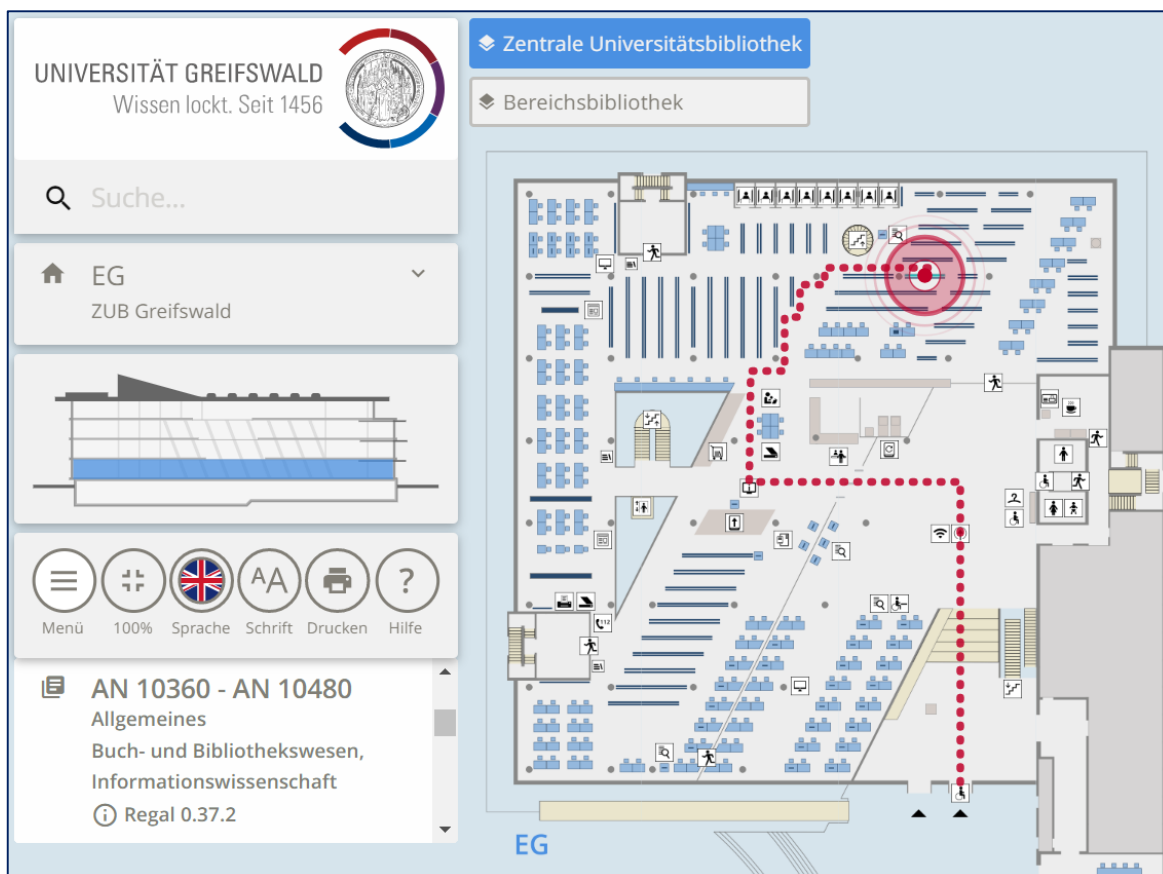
UNIVERSITÄT GREIFSWALD
Wissen lockt. Seit 1456

Suche...

EG
ZUB Greifswald

Menü 100% Sprache Schrift Drucken Hilfe

AN 10360 - AN 10480
Allgemeines
Buch- und Bibliothekswesen, Informationswissenschaft
Regal 0.37.2

Zentrale Universitätsbibliothek

Bereichsbibliothek

EG